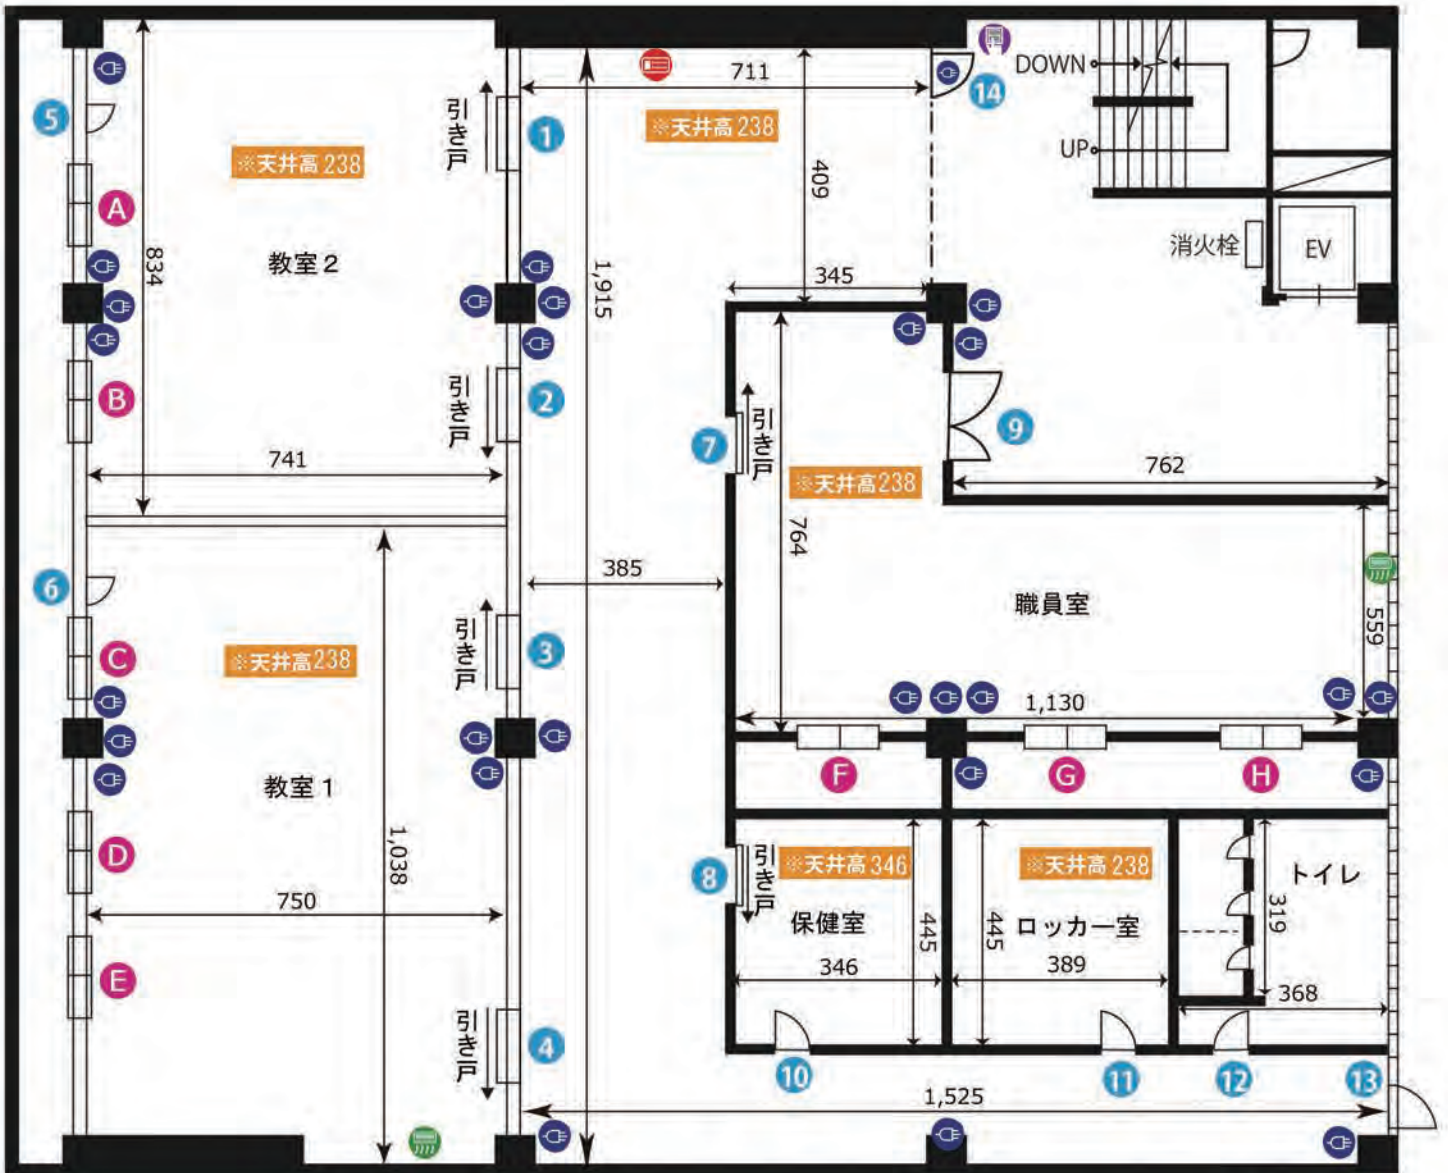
5
A
※天井高 238
834
教室 2
B
741
引き戸
1
引き戸
2
711
※天井高 238
409
1,915
345
DOWN
UP
14
消火栓
EV
7
引き戸
※天井高238
9
762
764
6
C
※天井高238
教室 1
D
750
E
1,038
引き戸
3
引き戸
4
385
職員室
559
1,130
F
G
H
8
引き戸
※天井高 346
保健室
445
346
445
※天井高 238
ロッカー室
389
トイレ
319
368
10
11
12
13
1,525